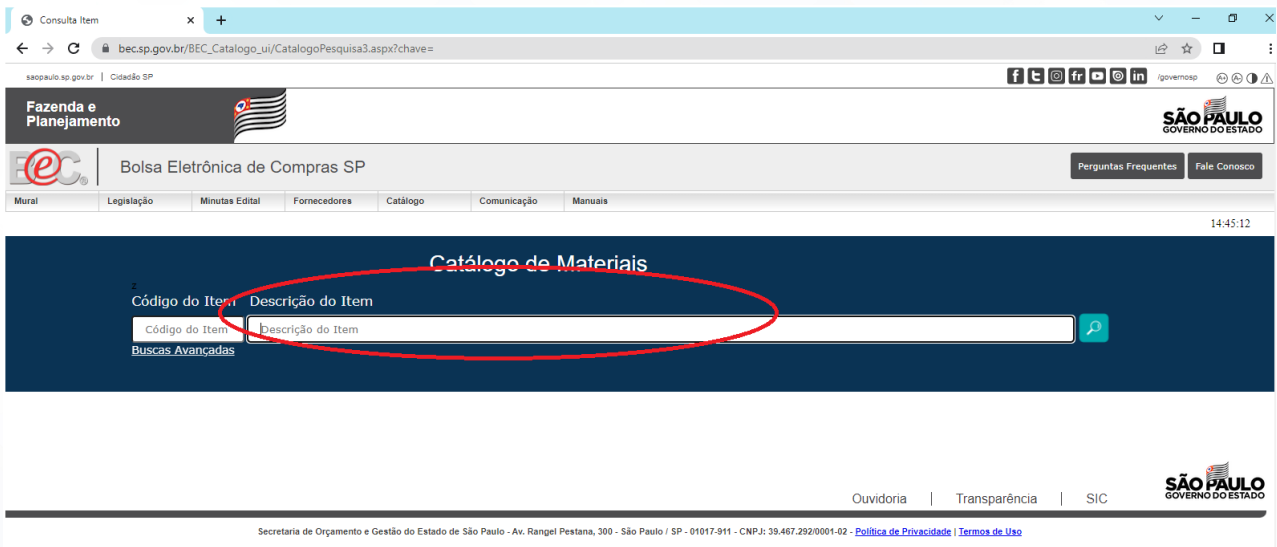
Consulta Item

bec.sp.gov.br/BEC_Catalogo_ui/CatalogoPesquisa3.aspx?chave=

saopaulo.sp.gov.br | Cidadão SP

/governosp

Fazenda e Planejamento

SÃO PAULO GOVERNO DO ESTADO

BEC

Bolsa Eletrônica de Compras SP

Perguntas Frequentes | Fale Conosco

Mural | Legislação | Minutas Edital | Fornecedores | Catálogo | Comunicação | Manuais

14:45:12

Catálogo de Materiais

Código do Item | Descrição do Item

Código do Item | Descrição do Item

Buscas Avançadas

Ouvidoria | Transparência | SIC

SÃO PAULO GOVERNO DO ESTADO

Secretaria de Orçamento e Gestão do Estado de São Paulo - Av. Rangel Pestana, 300 - São Paulo / SP - 01017-911 - CNPJ: 39.467.292/0001-02 - Política de Privacidade | Termos de Uso